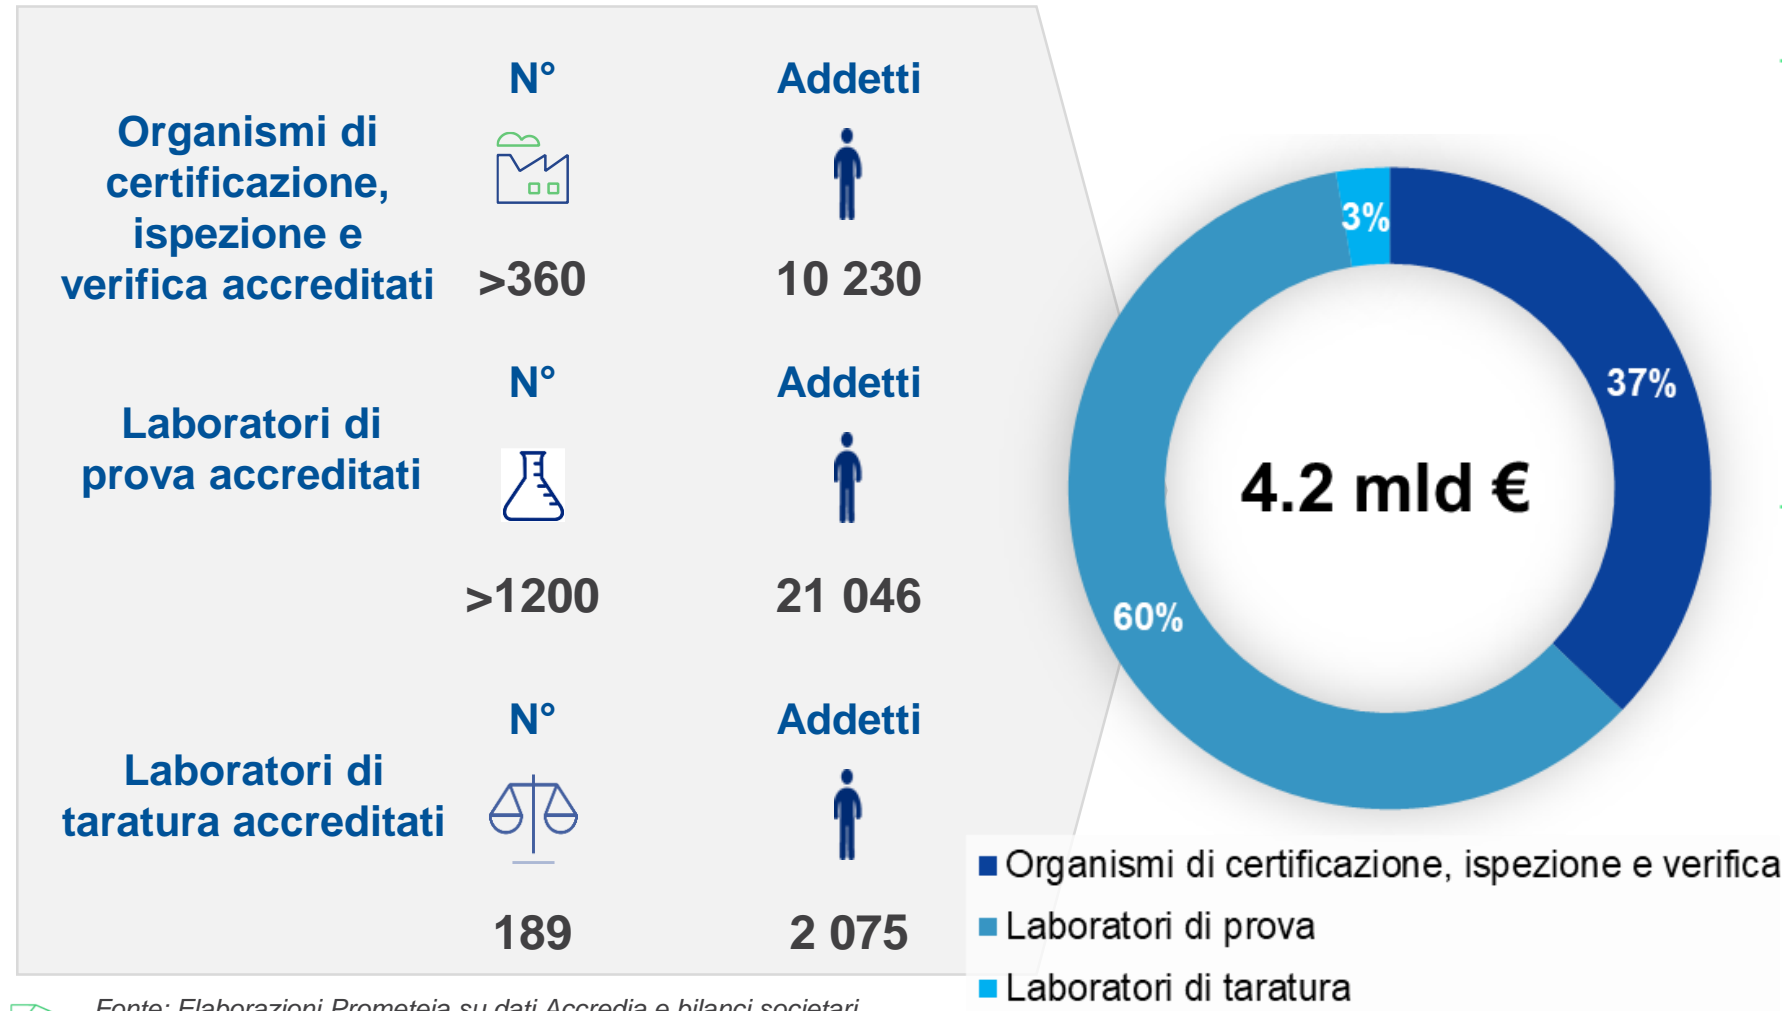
| | N° | Addetti |
|---|---|---|
| Organismi di certificazione, ispezione e verifica accreditati | >360 | 10 230 |
| Laboratori di prova accreditati | >1200 | 21 046 |
| Laboratori di taratura accreditati | 189 | 2 075 |

3%

37%

4.2 mld €

60%

Organismi di certificazione, ispezione e verifica

Laboratori di prova

Laboratori di taratura

Fonte: Elaborazioni Prometeia su dati Accredia e bilanci societari